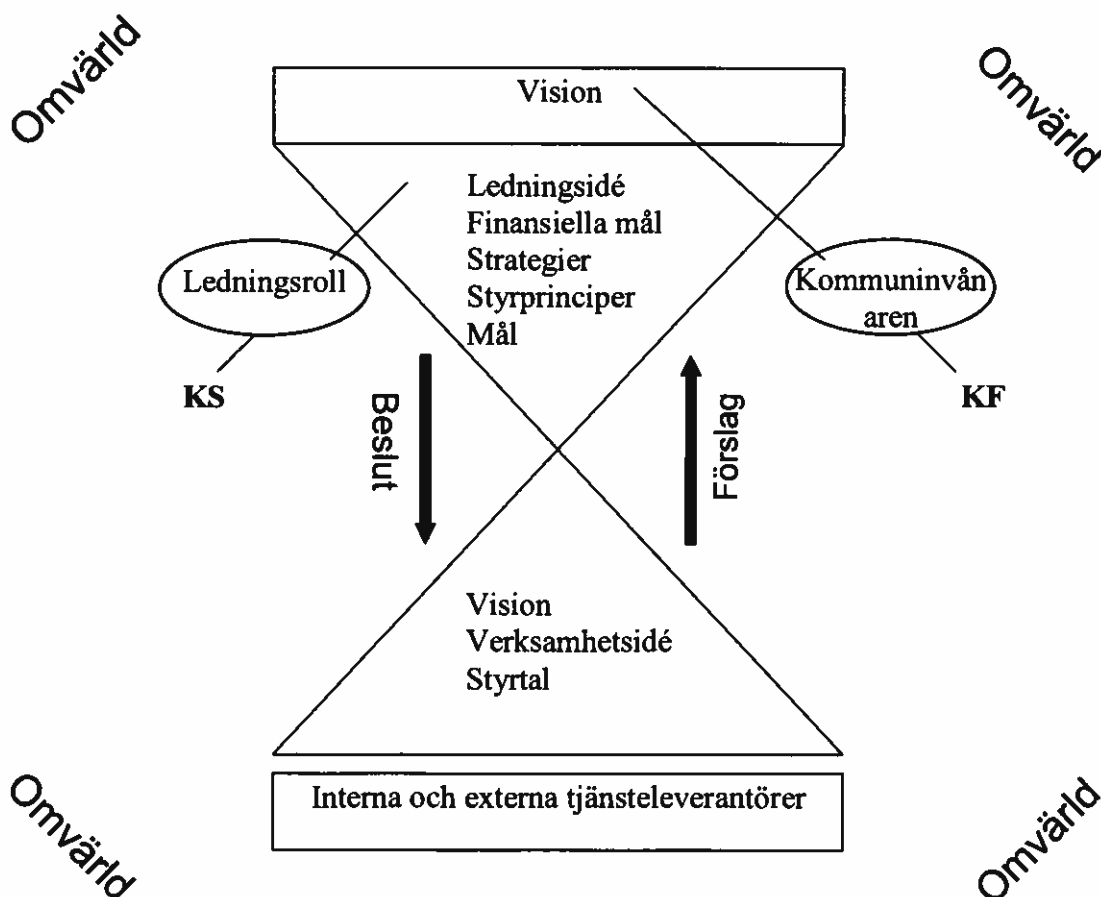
Omvärld

Omvärld

Vision

Ledningsidé
Finansiella mål
Strategier
Styrprinciper
Mål

Ledningsroll

Kommuninvånaren

KS

KF

Beslut

Förslag

Vision
Verksamhetsidé
Styrtal

Interna och externa tjänsteleverantörer

Omvärld

Omvärld